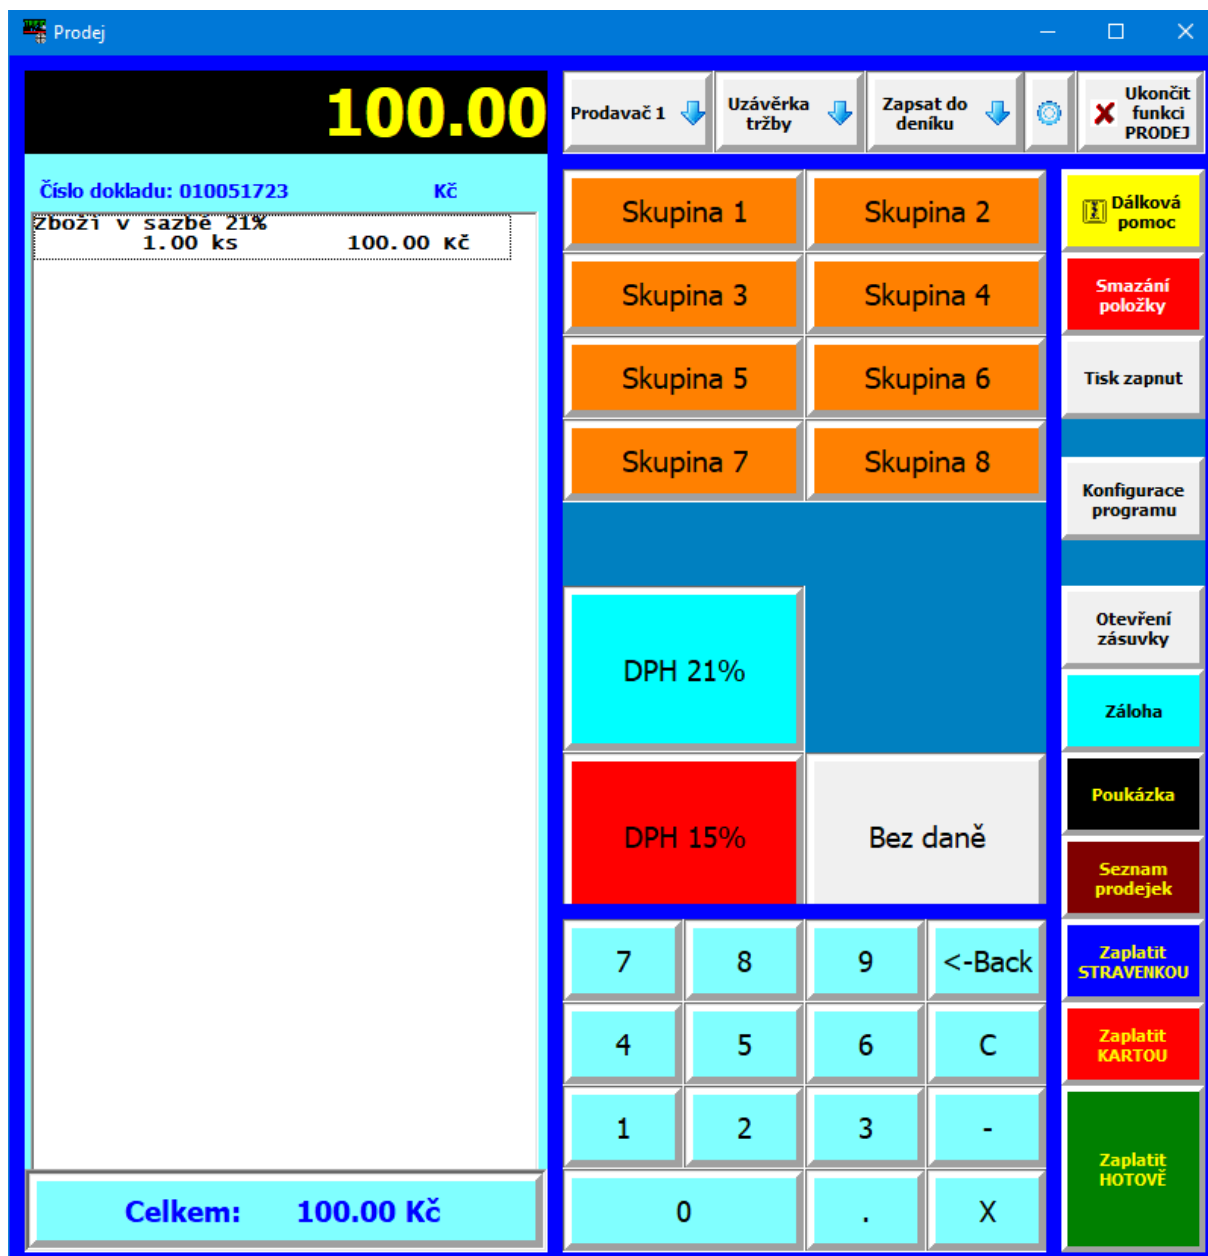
Prodej

100.00

Číslo dokladu: 010051723 Kč

Zboží v sazbě 21%
1.00 ks 100.00 Kč

Celkem: 100.00 Kč

Prodavač 1

Uzávěrka tržby

Zapsat do deníku

Ukončit funkci PRODEJ

Skupina 1
Skupina 2
Skupina 3
Skupina 4
Skupina 5
Skupina 6
Skupina 7
Skupina 8

DPH 21%

DPH 15%

Bez daně

7
8
9
<-Back
4
5
6
C
1
2
3
-
0
.
X

Dálková pomoc

Smazání položky

Tisk zapnut

Konfigurace programu

Otevření zásuvky

Záloha

Poukázka

Seznam prodejek

Zaplatit STRAVENKOU

Zaplatit KARTOU

Zaplatit HOTOVĚ